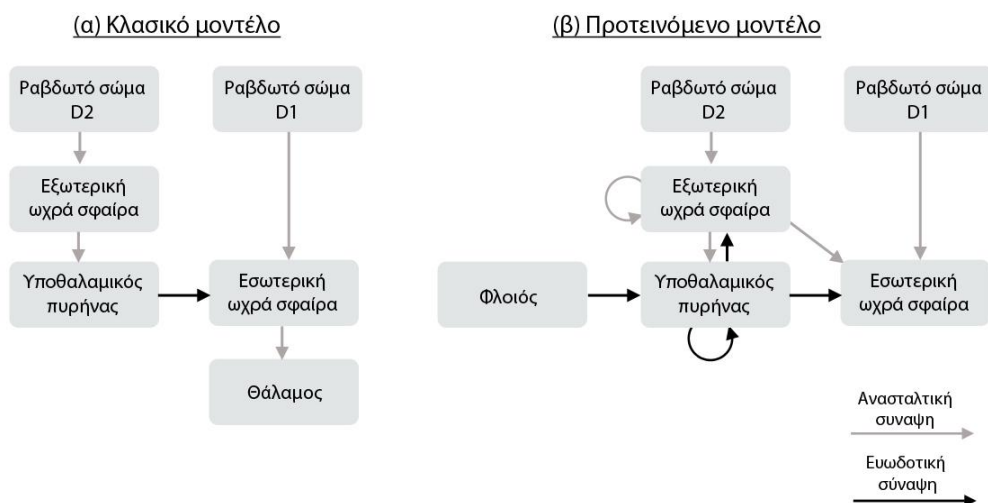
(α) Κλασικό μοντέλο

Ραβδωτό σώμα D2

Εξωτερική ωχρά σφαίρα

Υποθαλαμικός πυρήνας

Ραβδωτό σώμα D1

Εσωτερική ωχρά σφαίρα

Θάλαμος

(β) Προτεινόμενο μοντέλο

Ραβδωτό σώμα D2

Ραβδωτό σώμα D1

Εξωτερική ωχρά σφαίρα

Φλοιός

Υποθαλαμικός πυρήνας

Εσωτερική ωχρά σφαίρα

Ανασταλτική συναψη

Ευωδοτική σύναψη